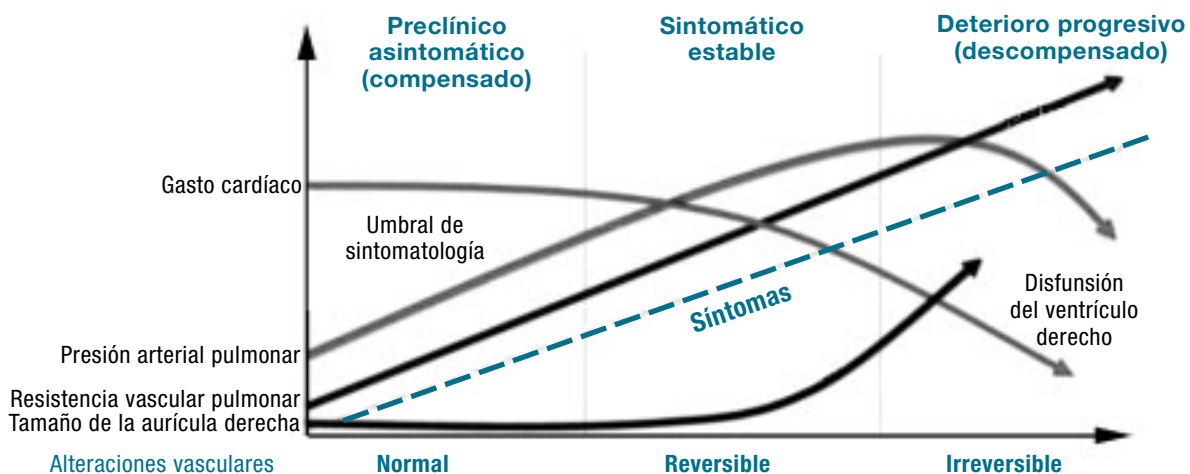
Preclínico asintomático (compensado)

Sintomático estable

Deterioro progresivo (descompensado)

Gasto cardíaco

Umbral de sintomatología

Síntomas

Disfunsión del ventrículo derecho

Presión arterial pulmonar

Resistencia vascular pulmonar

Tamaño de la aurícula derecha

Alteraciones vasculares

Normal

Reversible

Irreversible